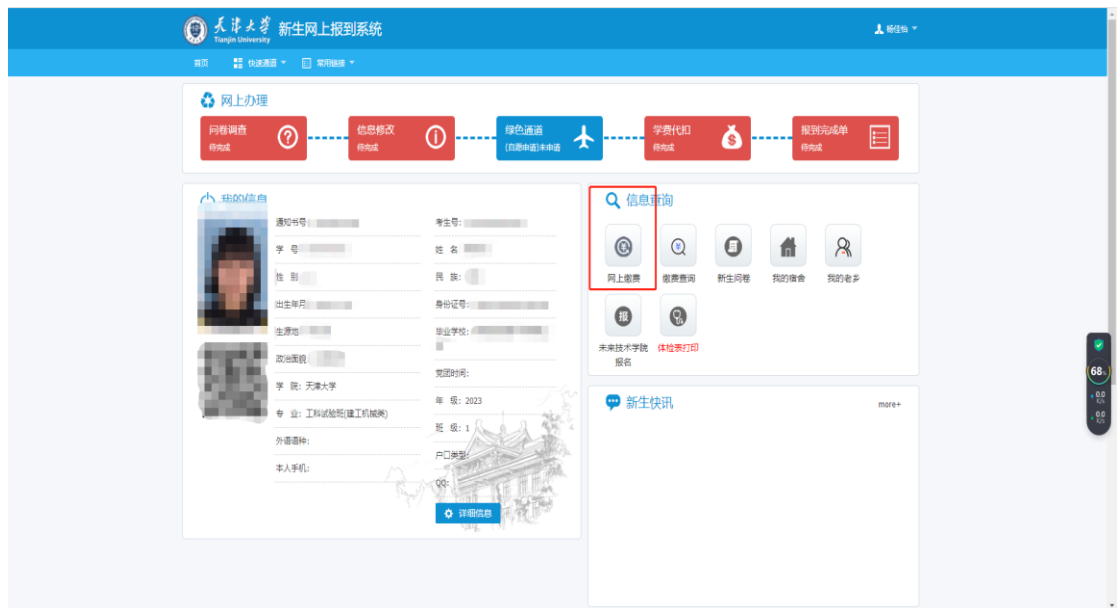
天津大学 Tianjin University 新生网上报到系统

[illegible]

首页 快速通道 常用链接

网上办理

问卷调查 待完成

信息修改 待完成

绿色通道 (自愿申请)未申请

学费代扣 待完成

报到完成单 待完成

我的信息

通知书号:

学 号

性 别

出生年月

生源地

政治面貌

学 院: 天津大学

专 业: 工科试验班(建工机械类)

外语语种:

本人手机:

考生号:

姓 名

民 族:

身份证号:

毕业学校:

党团时间:

年 级: 2023

班 级: 1

户口类型:

QQ:

详细信息

信息查询

网上缴费

缴费查询

新生问卷

我的宿舍

我的老乡

未来技术学院报名

体检表打印

新生快讯

more+

68

0.0 K/s

0.0 K/s